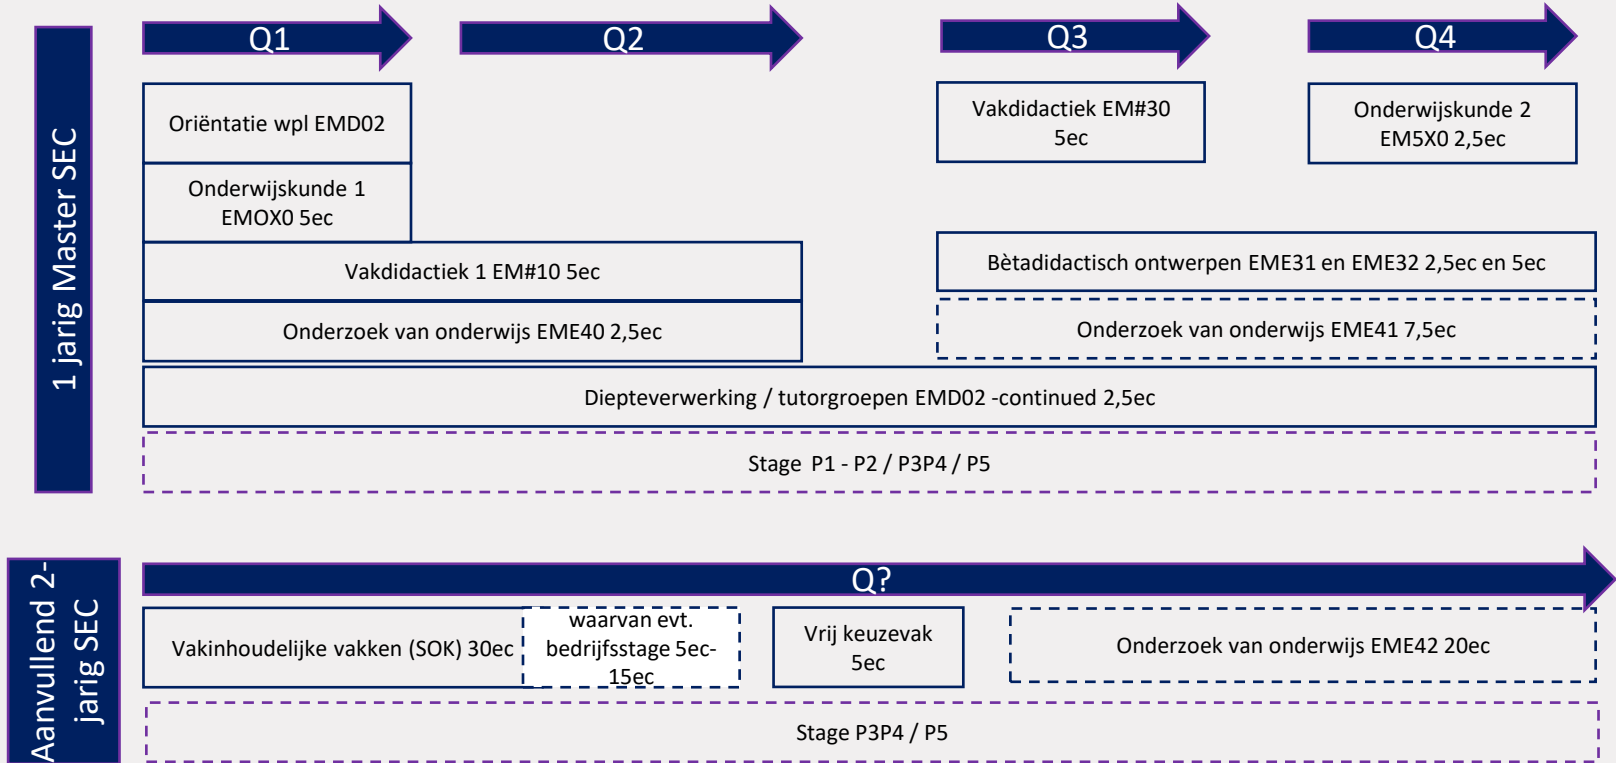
1 jarig Master SEC

Q1

Q2

Q3

Q4

Oriëntatie wpl EMD02

Onderwijskunde 1 EMOX0 5ec

Vakdidactiek EM#30 5ec

Onderwijskunde 2 EM5X0 2,5ec

Vakdidactiek 1 EM#10 5ec

Bètadidactisch ontwerpen EME31 en EME32 2,5ec en 5ec

Onderzoek van onderwijs EME40 2,5ec

Onderzoek van onderwijs EME41 7,5ec

Diepteverwerking / tutorgroepen EMD02 -continued 2,5ec

Stage P1 - P2 / P3P4 / P5

Aanvullend 2-jarig SEC

Q?

Vakinhoudelijke vakken (SOK) 30ec

waarvan evt. bedrijfsstage 5ec-15ec

Vrij keuzevak 5ec

Onderzoek van onderwijs EME42 20ec

Stage P3P4 / P5